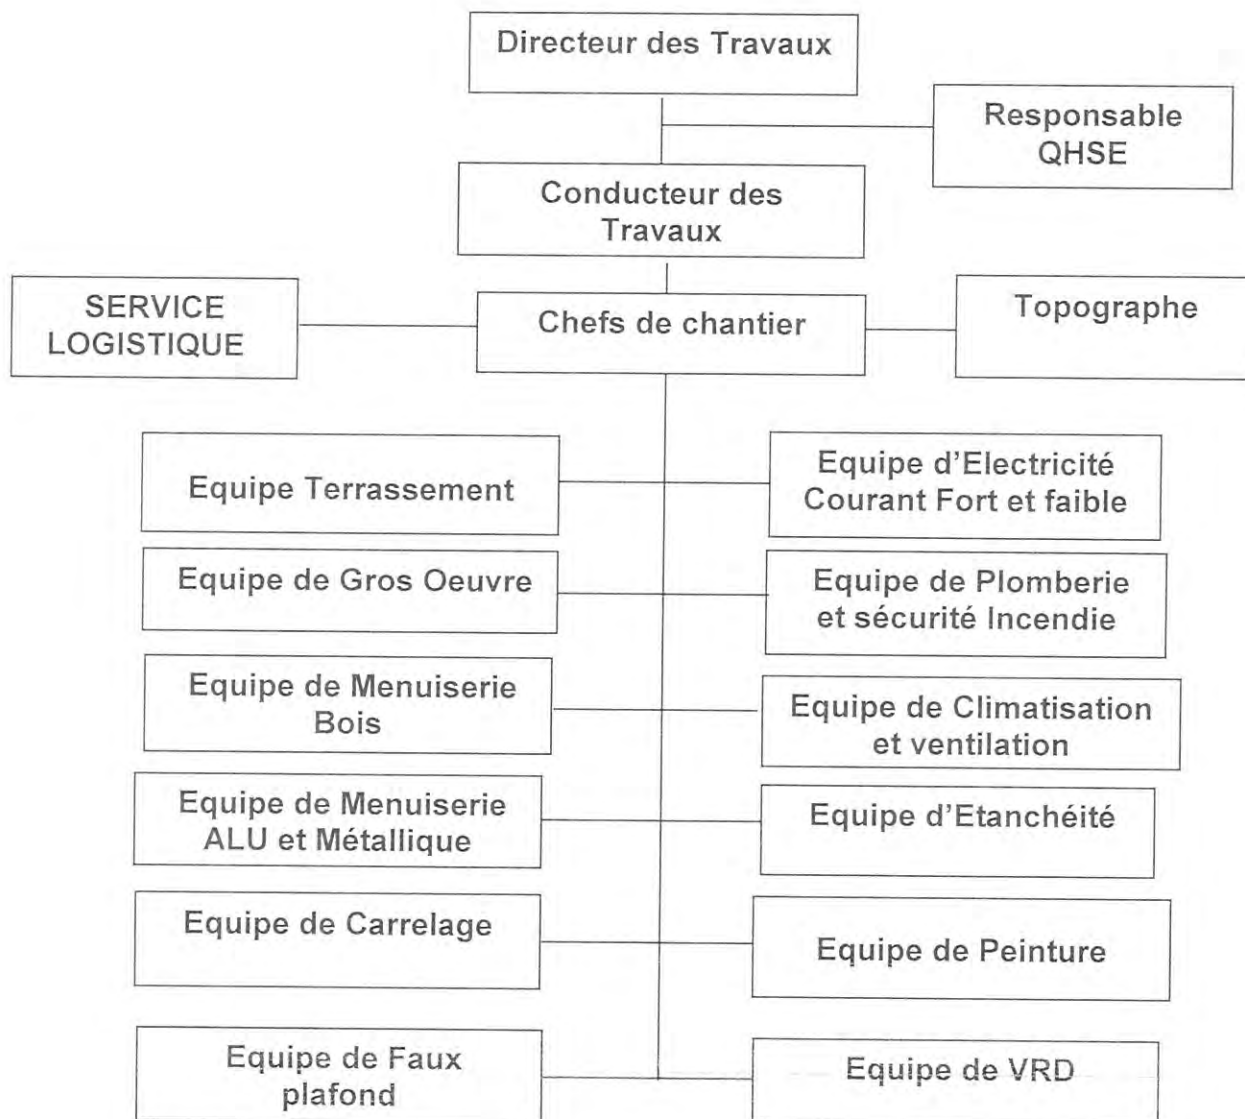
Directeur des Travaux

Responsable QHSE

Conducteur des Travaux

SERVICE LOGISTIQUE

Chefs de chantier

Topographe

Equipe Terrassement

Equipe d'Electricité Courant Fort et faible

Equipe de Gros Oeuvre

Equipe de Plomberie et sécurité Incendie

Equipe de Menuiserie Bois

Equipe de Climatisation et ventilation

Equipe de Menuiserie ALU et Métallique

Equipe d'Etanchéité

Equipe de Carrelage

Equipe de Peinture

Equipe de Faux plafond

Equipe de VRD